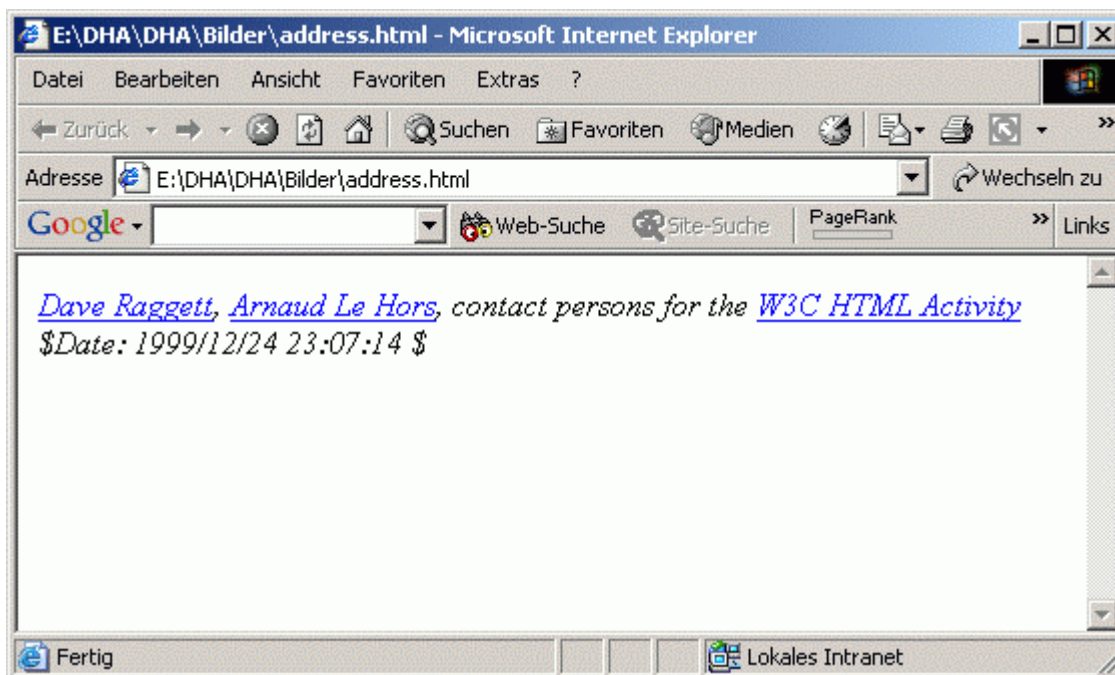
E:\DHA\DHA\Bilder\address.html - Microsoft Internet Explorer

Datei Bearbeiten Ansicht Favoriten Extras ?

Zurück Suchen Favoriten Medien

Adresse E:\DHA\DHA\Bilder\address.html Wechseln zu

Google Web-Suche Site-Suche PageRank Links

Dave Raggett, Arnaud Le Hors, contact persons for the W3C HTML Activity
\$Date: 1999/12/24 23:07:14 \$

Fertig Lokales Intranet